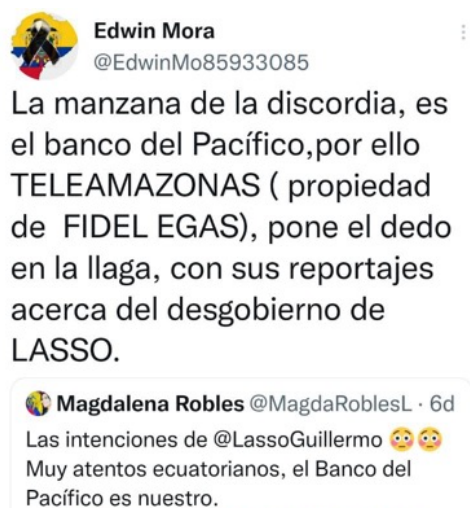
Edwin Mora
@EdwinMo85933085

La manzana de la discordia, es el banco del Pacífico,por ello TELEAMAZONAS ( propiedad de FIDEL EGAS), pone el dedo en la llaga, con sus reportajes acerca del desgobierno de LASSO.

Magdalena Robles @MagdaRoblesL · 6d
Las intenciones de @LassoGuillermo 😳😳
Muy atentos ecuatorianos, el Banco del Pacífico es nuestro.